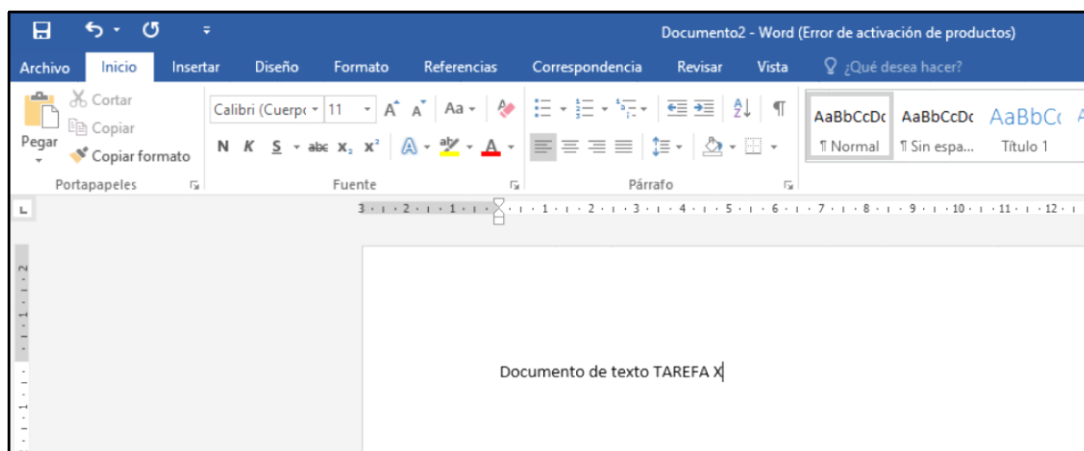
Documento2 - Word (Error de activación de productos)

Archivo Inicio Insertar Diseño Formato Referencias Correspondencia Revisar Vista ¿Qué desea hacer?

Cortar
Copiar
Pegar
Copiar formato
Portapapeles

Calibri (Cuerpo 11 A A Aa
N K S abc $x_2$ $x^2$ A
Fuente

Párrafo

AaBbCcDc AaBbCcDc AaBbCc
¶ Normal ¶ Sin espa... Título 1

3 · 2 · 1 · 1 · 2 · 3 · 4 · 5 · 6 · 7 · 8 · 9 · 10 · 11 · 12 ·

Documento de texto TAREFA X